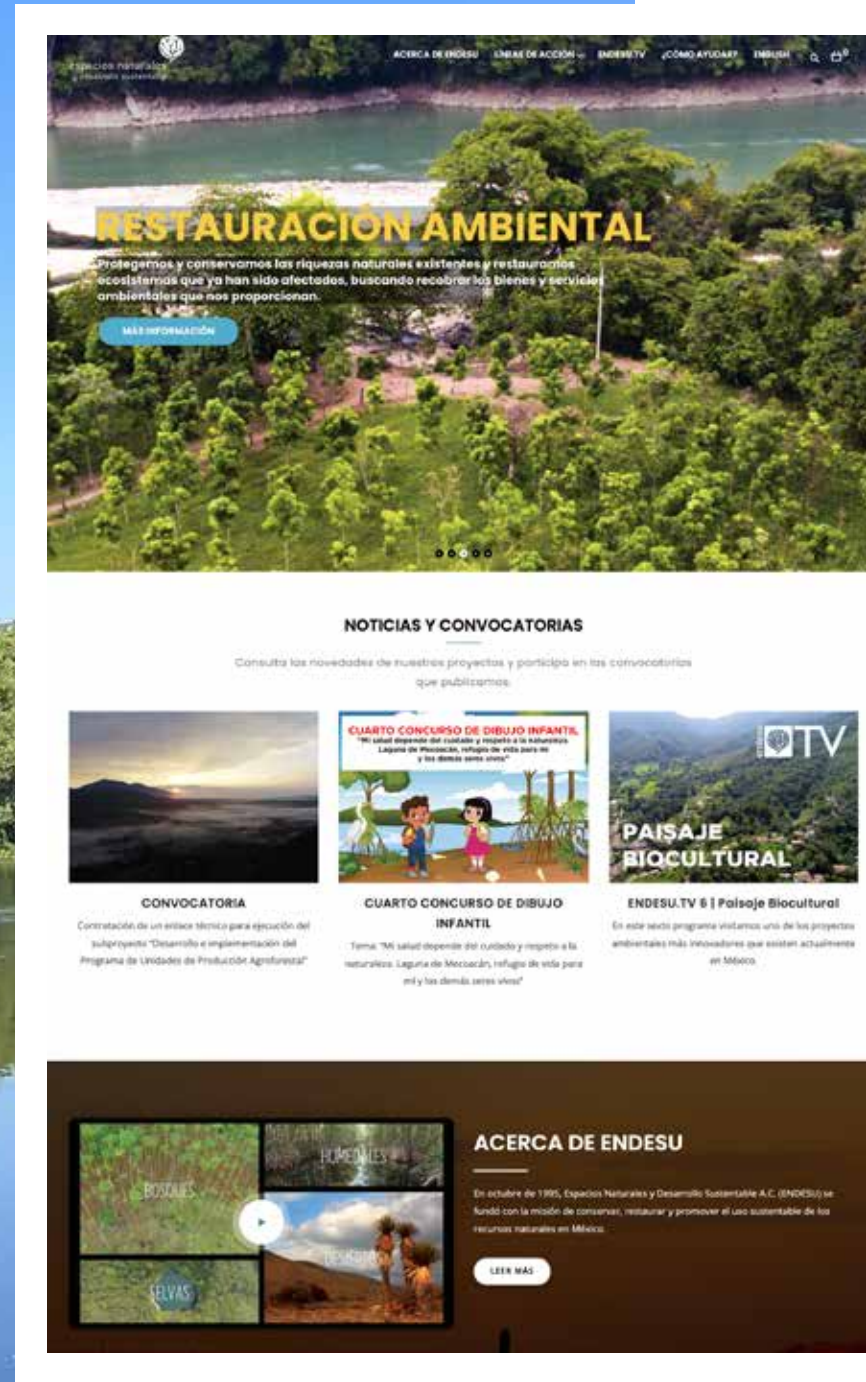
Espacios naturales y desarrollo sustentable

ACERCA DE ENDESU LÍNEAS DE ACCIÓN ENDESU TV ¿CÓMO AYUDAR? ENGLISH

RESTAURACIÓN AMBIENTAL

Protegemos y conservamos las riquezas naturales existentes y restauramos ecosistemas que ya han sido afectados, buscando recobrar los bienes y servicios ambientales que nos proporcionan.

MÁS INFORMACIÓN

NOTICIAS Y CONVOCATORIAS

Consulta las novedades de nuestros proyectos y participa en las convocatorias que publicamos.

CUARTO CONCURSO DE DIBUJO INFANTIL
"Mi salud depende del cuidado y respeto a la naturaleza. Laguna de Mecoacán, refugio de vida para mí y los demás seres vivos"

TV

PAISAJE BIOCULTURAL

CONVOCATORIA
Contratación de un enlace técnico para ejecución del subproyecto "Desarrollo e implementación del Programa de Unidades de Producción Agroforestal"

CUARTO CONCURSO DE DIBUJO INFANTIL
Tema: "Mi salud depende del cuidado y respeto a la naturaleza. Laguna de Mecoacán, refugio de vida para mí y los demás seres vivos"

ENDESU.TV 6 | Paisaje Biocultural
En este sexto programa visitamos uno de los proyectos ambientales más innovadores que existen actualmente en México.

BOSQUES
HUMEDALES
DESIERTOS
SELVAS

ACERCA DE ENDESU

En octubre de 1995, Espacios Naturales y Desarrollo Sustentable A.C. (ENDESU) se fundó con la misión de conservar, restaurar y promover el uso sustentable de los recursos naturales en México.

LEER MÁS